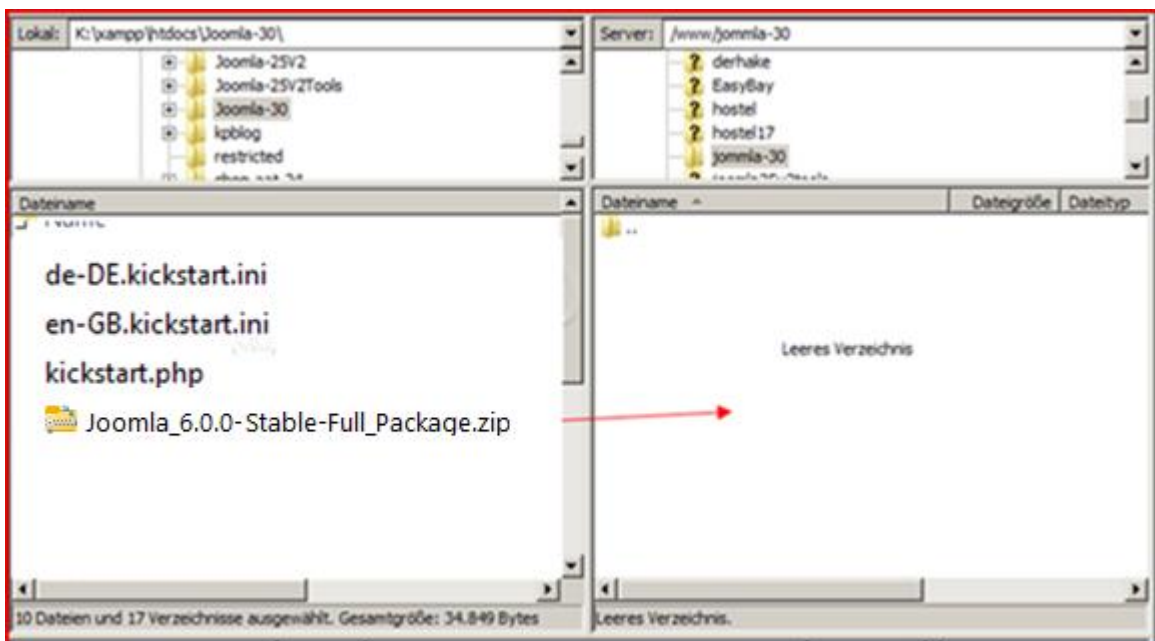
Lokal: K:\xampp\htdocs\Joomla-30\

Joomla-25V2
Joomla-25V2Tools
Joomla-30
kpblog
restricted
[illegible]

Server: /www/jommla-30

derhake
EasyBay
hostel
hostel17
jommla-30
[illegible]

Dateiname

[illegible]
de-DE.kickstart.ini
en-GB.kickstart.ini
kickstart.php
Joomla_6.0.0-Stable-Full_Package.zip

Dateiname
Dateigröße
Dateityp

..

Leeres Verzeichnis

10 Dateien und 17 Verzeichnisse ausgewählt. Gesamtgröße: 34.849 Bytes

Leeres Verzeichnis.